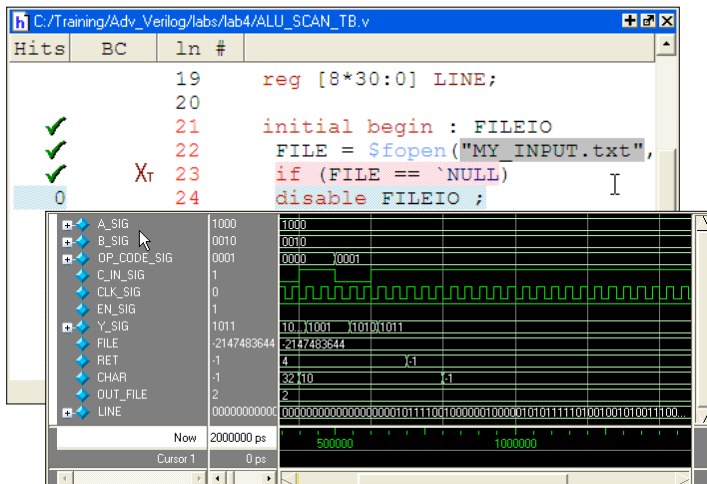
C:/Training/Adv_Verilog/labs/lab4/ALU_SCAN_TB.v

| Hits | BC | ln # | |
|---|---|---|---|
| | | 19 | reg [8*30:0] LINE; |
| | | 20 | |
| ✓ | | 21 | initial begin : FILEIO |
| ✓ | | 22 | FILE = $fopen("MY_INPUT.txt", |
| ✓ | $X_T$ | 23 | if (FILE == `NULL) |
| 0 | | 24 | disable FILEIO ; |

| Signal | Value | Wave |
|---|---|---|
| A_SIG | 1000 | 1000 |
| B_SIG | 0010 | 0010 |
| OP_CODE_SIG | 0001 | 0000 0001 |
| C_IN_SIG | 1 | |
| CLK_SIG | 0 | |
| EN_SIG | 1 | |
| Y_SIG | 1011 | 10.. 1001 1010 1011 |
| FILE | -2147483644 | -2147483644 |
| RET | -1 | 4 -1 |
| CHAR | -1 | 32 10 -1 |
| OUT_FILE | 2 | 2 |
| LINE | 00000000000 | 0000000000000000000010111100100000010000010101111101001001010011100... |
| Now | 2000000 ps | 500000 1000000 |
| Cursor 1 | 0 ps | |